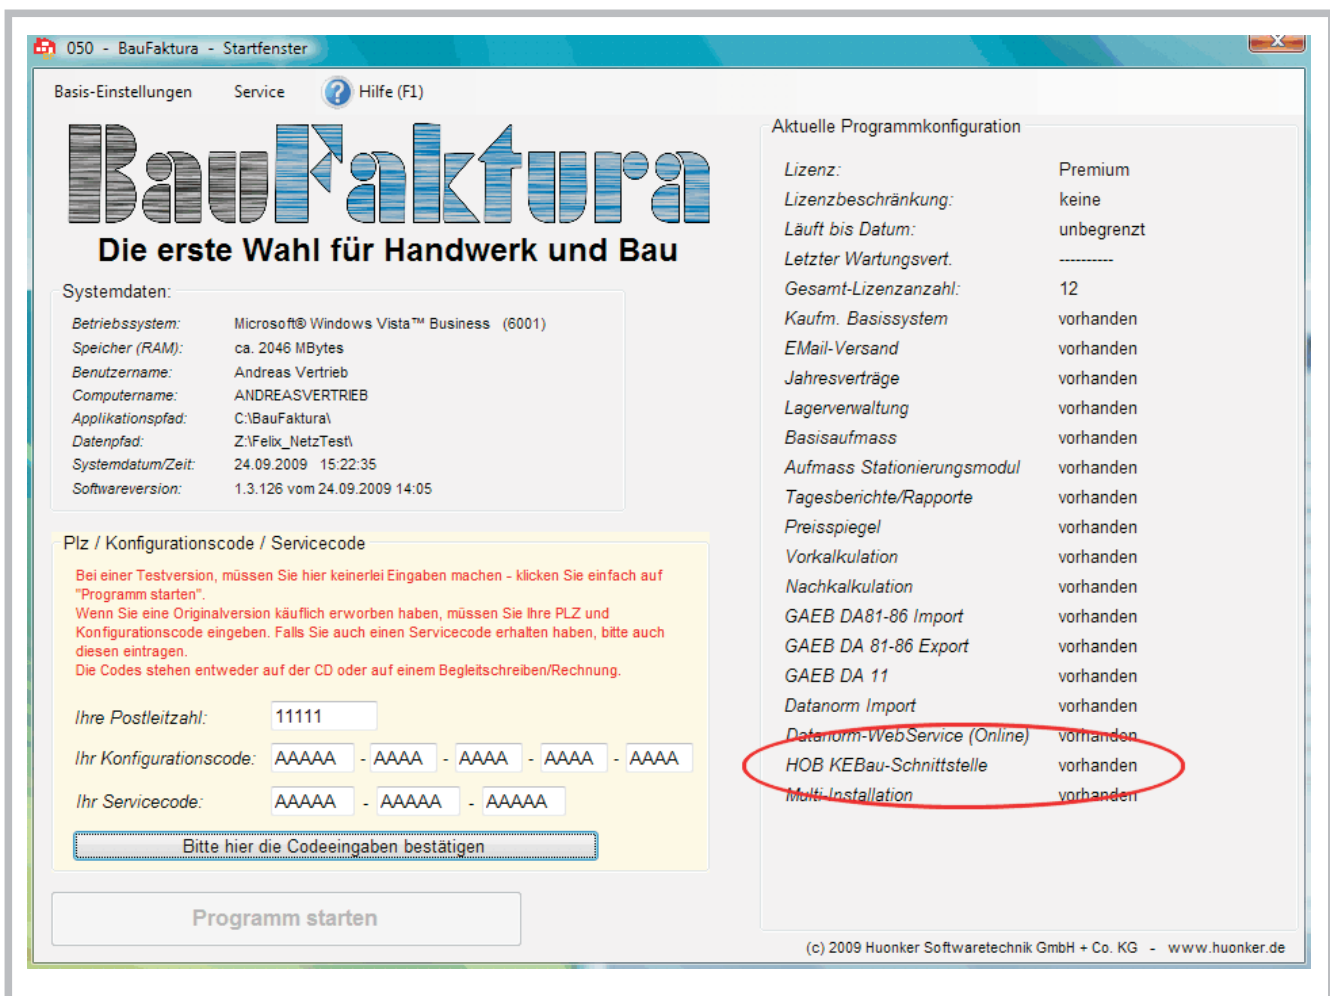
050 - BauFaktura - Startfenster

Basis-Einstellungen Service Hilfe (F1)

BauFaktura

Die erste Wahl für Handwerk und Bau

Systemdaten:

| | |
|---|---|
| Betriebssystem: | Microsoft® Windows Vista™ Business (6001) |
| Speicher (RAM): | ca. 2046 MBytes |
| Benutzername: | Andreas Vertrieb |
| Computername: | ANDREASVERTRIEB |
| Applikationspfad: | C:\BauFaktura\ |
| Datenpfad: | Z:\Felix_NetzTest\ |
| Systemdatum/Zeit: | 24.09.2009 15:22:35 |
| Softwareversion: | 1.3.126 vom 24.09.2009 14:05 |

Plz / Konfigurationscode / Servicecode

Bei einer Testversion, müssen Sie hier keinerlei Eingaben machen - klicken Sie einfach auf "Programm starten".
Wenn Sie eine Originalversion käuflich erworben haben, müssen Sie Ihre PLZ und Konfigurationscode eingeben. Falls Sie auch einen Servicecode erhalten haben, bitte auch diesen eintragen.
Die Codes stehen entweder auf der CD oder auf einem Begleitschreiben/Rechnung.

Ihre Postleitzahl: 11111

Ihr Konfigurationscode: AAAAA - AAAA - AAAA - AAAA - AAAA

Ihr Servicecode: AAAAA - AAAAA - AAAAA

Bitte hier die Codeeingaben bestätigen

Programm starten

Aktuelle Programmkonfiguration

| | |
|---|---|
| Lizenz: | Premium |
| Lizenzbeschränkung: | keine |
| Läuft bis Datum: | unbegrenzt |
| Letzter Wartungsvert. | ---------- |
| Gesamt-Lizenzanzahl: | 12 |
| Kaufm. Basissystem | vorhanden |
| EMail-Versand | vorhanden |
| Jahresverträge | vorhanden |
| Lagerverwaltung | vorhanden |
| Basisaufmass | vorhanden |
| Aufmass Stationierungsmodul | vorhanden |
| Tagesberichte/Rapporte | vorhanden |
| Preisspiegel | vorhanden |
| Vorkalkulation | vorhanden |
| Nachkalkulation | vorhanden |
| GAEB DA81-86 Import | vorhanden |
| GAEB DA 81-86 Export | vorhanden |
| GAEB DA 11 | vorhanden |
| Datanorm Import | vorhanden |
| Datanorm-WebService (Online) | vorhanden |
| HOB KEBau-Schnittstelle | vorhanden |
| Multi-Installation | vorhanden |

(c) 2009 Huonker Softwaretechnik GmbH + Co. KG - www.huonker.de